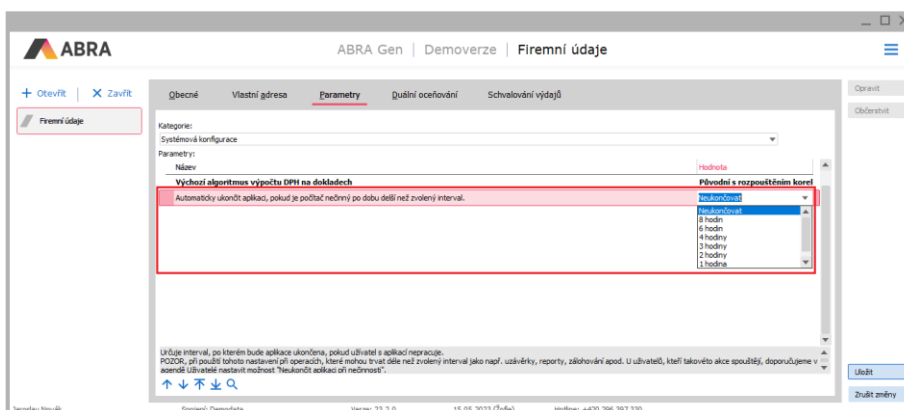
ABRA

ABRA Gen | Demoverze | Firemní údaje

+ Otevřít | X Zavřít

Firemní údaje

Obecné | Vlastní adresa | Parametry | Duální oceňování | Schvalování výdajů

Opravit

Občerstvit

Kategorie:

Systémová konfigurace

Parametry:

| Název | Hodnota |
|---|---|
| Výchozí algoritmus výpočtu DPH na dokladech | Původní s rozpouštěním korel |
| Automaticky ukončit aplikaci, pokud je počítač nečinný po dobu delší než zvolený interval. | Neukončovat |

Neukončovat
8 hodin
6 hodin
4 hodiny
3 hodiny
2 hodiny
1 hodina

Určuje interval, po kterém bude aplikace ukončena, pokud uživatel s aplikací nepracuje.
POZOR, při použití tohoto nastavení při operacích, které mohou trvat déle než zvolený interval jako např. uzávěrky, reporty, zálohování apod. U uživatelů, kteří takovéto akce spouštějí, doporučujeme v agendě Uživatelé nastavit možnost "Neukončit aplikaci při nečinnosti".

Uložit

Zrušit změny

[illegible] Novák | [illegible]: Demodata | Verze: 23.2.0 | 15.05.2023 (Úterý) | Hotline: +420 296 397 330